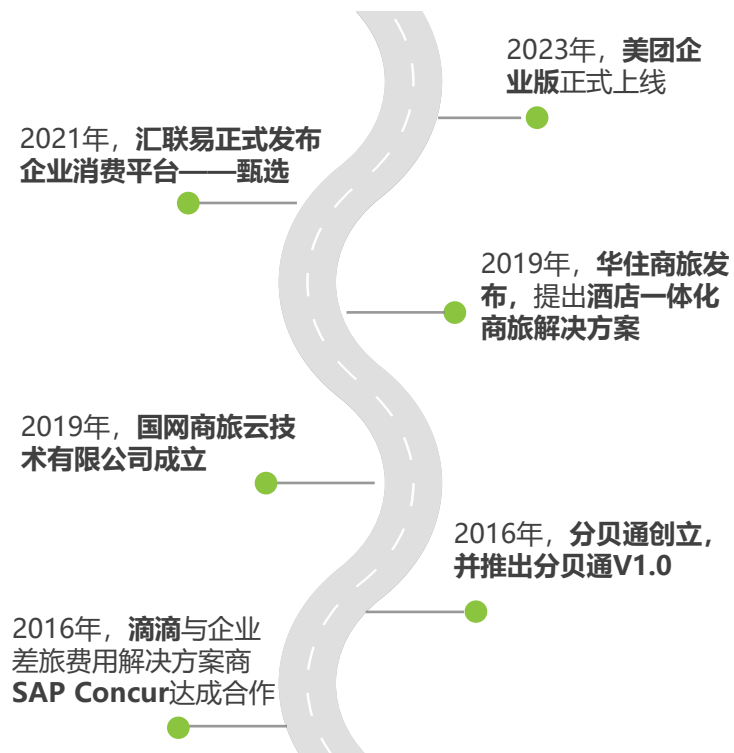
2023年，美团企业版正式上线

2021年，汇联易正式发布企业消费平台——甄选

2019年，华住商旅发布，提出酒店一体化商旅解决方案

2019年，国网商旅云技术有限公司成立

2016年，分贝通创立，并推出分贝通V1.0

2016年，滴滴与企业差旅费用解决方案商SAP Concur达成合作